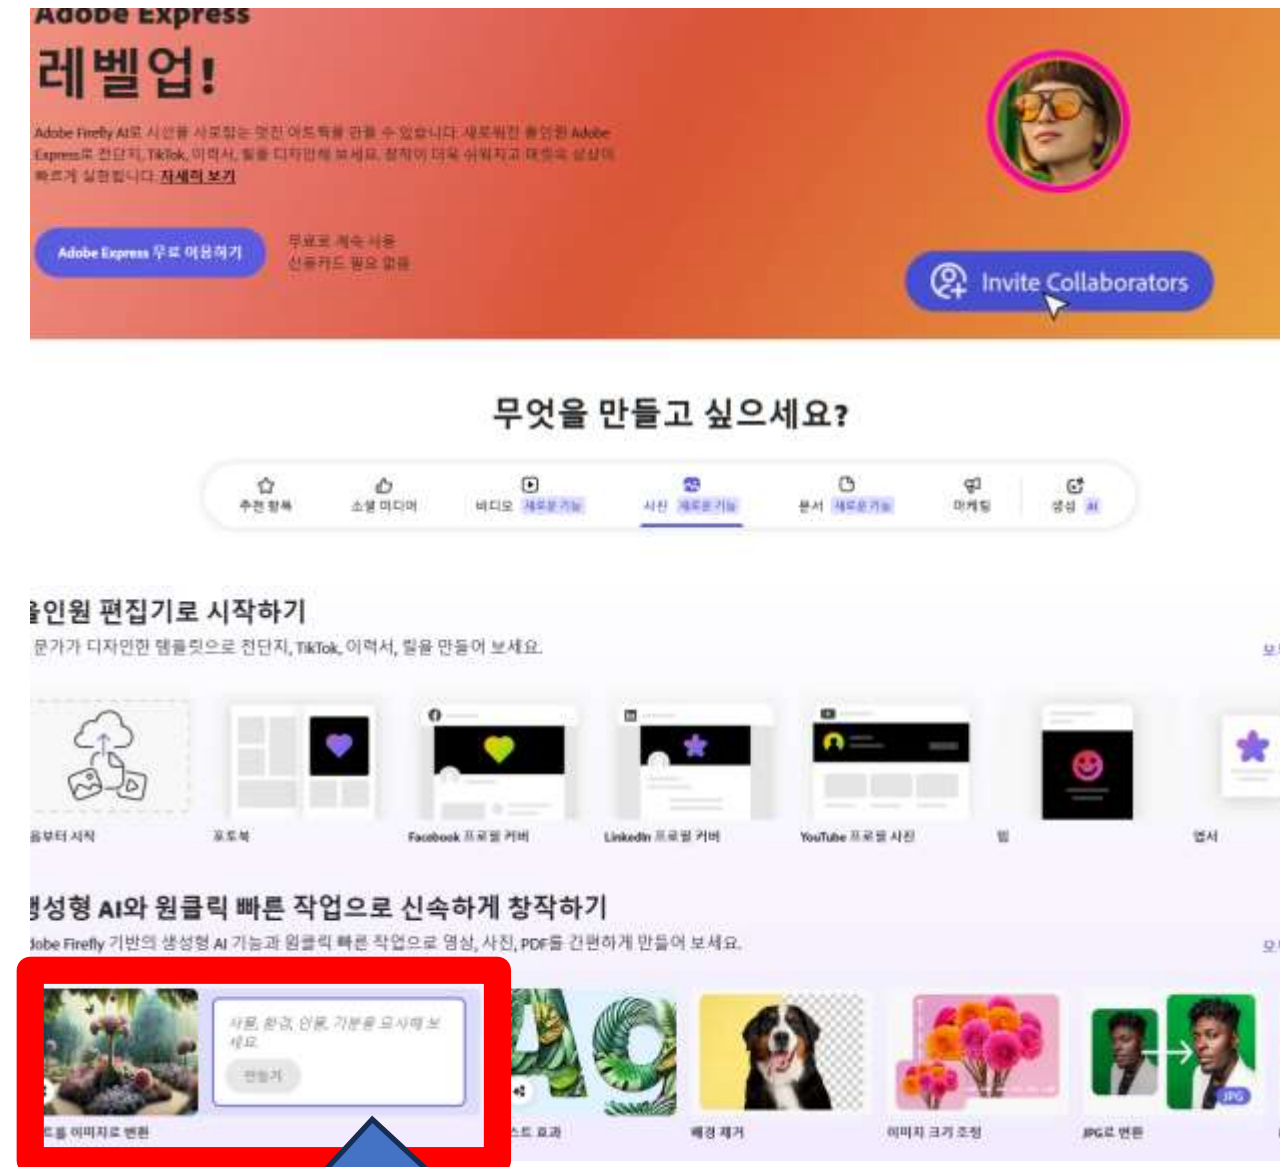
Adobe Express
레벨업!

Adobe Firefly AI로 시선을 사로잡는 멋진 이트웍을 만들 수 있습니다. 새로워진 올인원 Adobe Express로 전단지, TikTok, 이력서, 릴을 디자인해 보세요. 창작이 더욱 쉬워지고 머릿속 상상이 빠르게 실현됩니다. 자세히 보기

Adobe Express 무료 이용하기

무료로 계속 사용
신용카드 필요 없음

Invite Collaborators

무엇을 만들고 싶으세요?

추천 항목 | 소셜 미디어 | 비디오 새로운 기능 | 사진 새로운 기능 | 문서 새로운 기능 | 마케팅 | 생성 AI

올인원 편집기로 시작하기
문가가 디자인한 템플릿으로 전단지, TikTok, 이력서, 릴을 만들어 보세요.

음부터 시작 | 포토북 | Facebook 프로필 커버 | LinkedIn 프로필 커버 | YouTube 프로필 사진 | 릴 | 엽서

생성형 AI와 원클릭 빠른 작업으로 신속하게 창작하기
Adobe Firefly 기반의 생성형 AI 기능과 원클릭 빠른 작업으로 영상, 사진, PDF를 간편하게 만들어 보세요.

사물, 환경, 인물, 기분을 묘사해 보세요
만들기

트를 이미지로 변환 | 스트 효과 | 배경 제거 | 이미지 크기 조정 | JPG로 변환

JPG